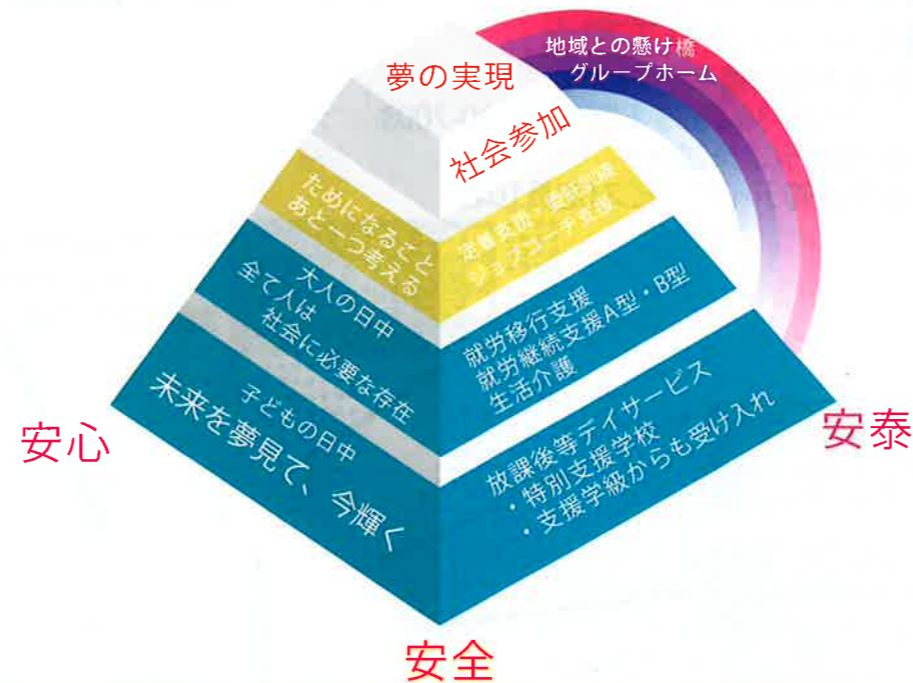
地域との懸け橋
グループホーム

夢の実現
社会参加

ためになること
あと一つ考える

定着支援・就労訓練
ジョブコーチ支援

大人の日中
全て人は
社会に必要な存在

就労移行支援
就労継続支援A型・B型
生活介護

子どもの日中
未来を夢見て、今輝く

放課後等デイサービス
・特別支援学校
・支援学級からも受け入れ

安心

安泰

安全